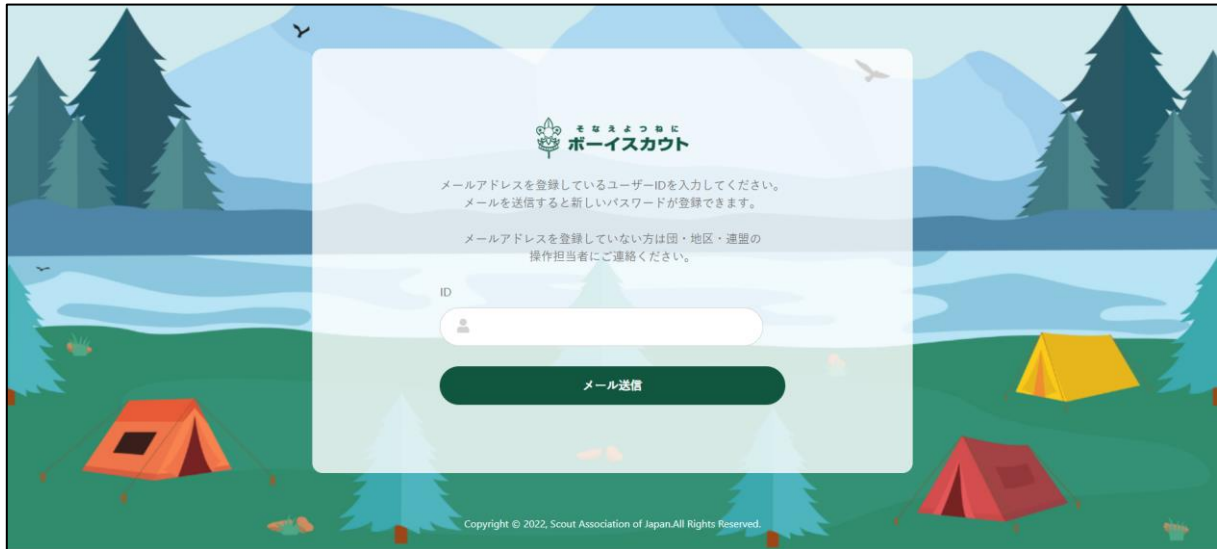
そなえよつねに
ボーイスカウト

メールアドレスを登録しているユーザーIDを入力してください。
メールを送信すると新しいパスワードが登録できます。

メールアドレスを登録していない方は団・地区・連盟の
操作担当者にご連絡ください。

ID

メール送信

Copyright © 2022, Scout Association of Japan.All Rights Reserved.